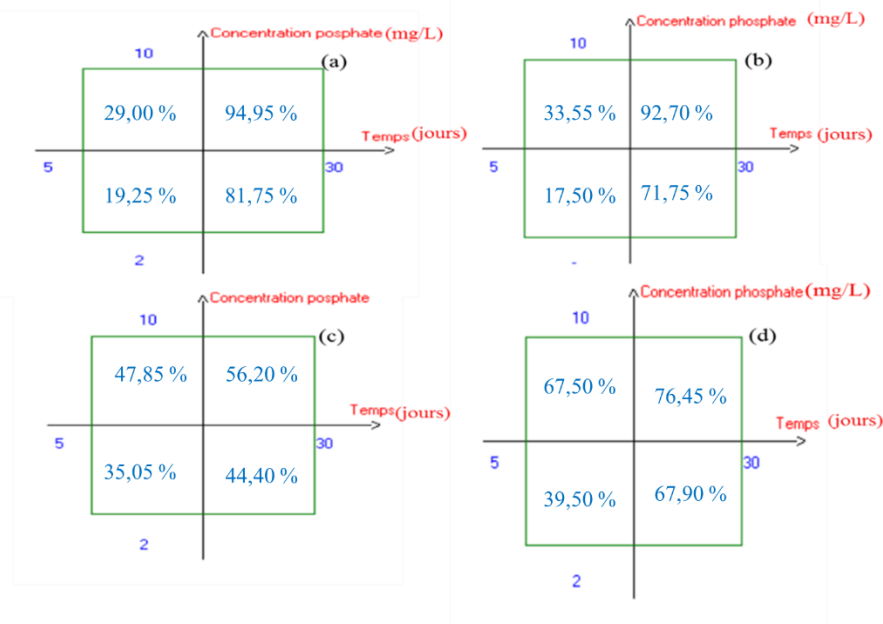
Concentration posphate (mg/L)
10
(a)
29,00 %
94,95 %
Temps (jours)
5
30
19,25 %
81,75 %
2

Concentration phosphate (mg/L)
10
(b)
33,55 %
92,70 %
Temps (jours)
5
30
17,50 %
71,75 %
-

Concentration posphate
10
(c)
47,85 %
56,20 %
Temps (jours)
5
30
35,05 %
44,40 %
2

Concentration phosphate (mg/L)
10
(d)
67,50 %
76,45 %
Temps (jours)
5
30
39,50 %
67,90 %
2